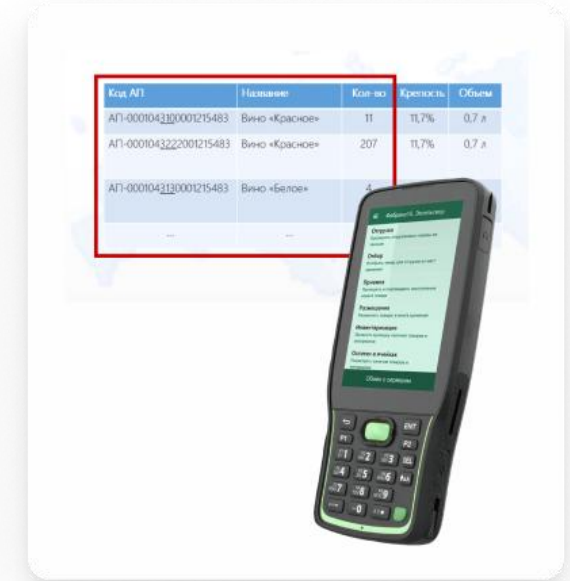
| Код АП | Название | Кол-во | Крепость | Объем |
|---|---|---|---|---|
| АП-0001043100001215483 | Вино «Красное» | 11 | 11,7% | 0,7 л |
| АП-0001043222001215483 | Вино «Красное» | 207 | 11,7% | 0,7 л |
| АП-0001043130001215483 | Вино «Белое» | 4 | | |
| ... | ... | | | |

Фабрика15. Экспедитор

Отгрузка
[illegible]

Отбор
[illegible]

Приемка
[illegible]

Перемещение
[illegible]

Инвентаризация
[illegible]

Остатки в ячейках
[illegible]

Обмен с сервером

ENT
F1
F2
1
2
3
4
5
6
7
8
9
0